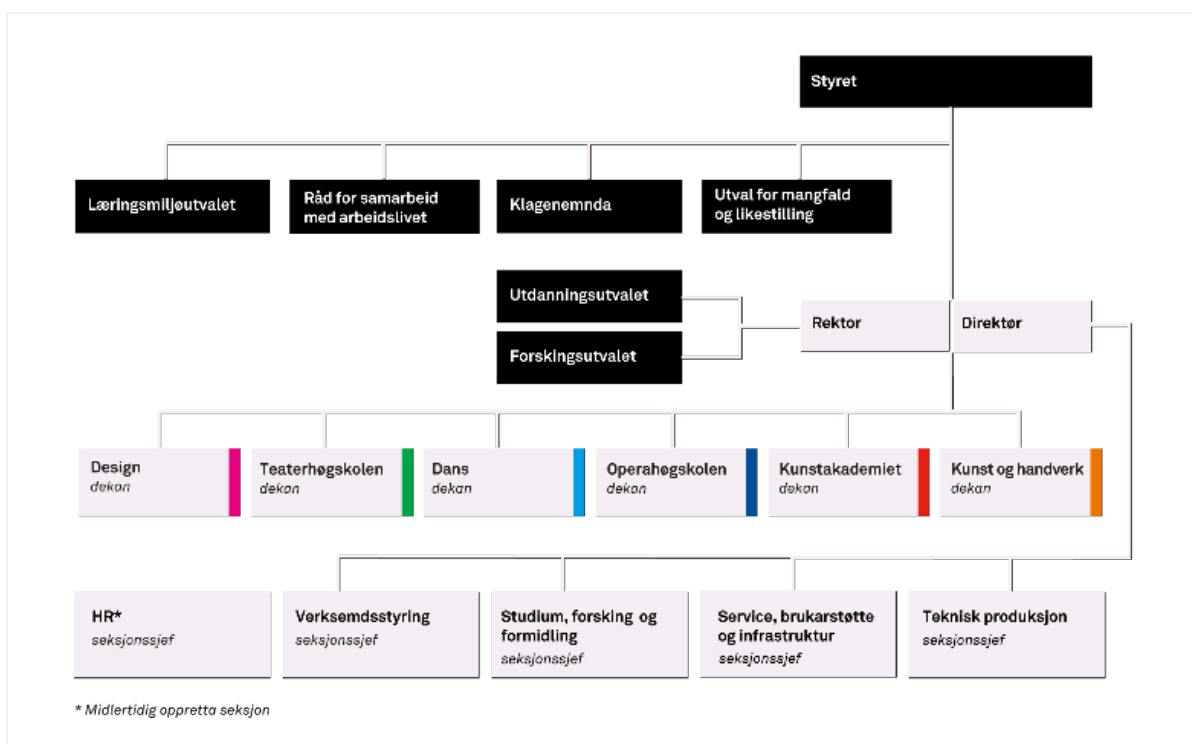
Styret

Læringsmiljøutvalet

Råd for samarbeid med arbeidslivet

Klagenemnda

Utval for mangfald og likestilling

Utdanningsutvalet

Forskingsutvalet

Rektor

Direktør

Design
dekan

Teaterhøgskolen
dekan

Dans
dekan

Operahøgskolen
dekan

Kunstakademiet
dekan

Kunst og handverk
dekan

HR*
seksjonssjef

Verksemdsstyring
seksjonssjef

Studium, forsking og formidling
seksjonssjef

Service, brukarstøtte og infrastruktur
seksjonssjef

Teknisk produksjon
seksjonssjef

* Midlertidig oppretta seksjon